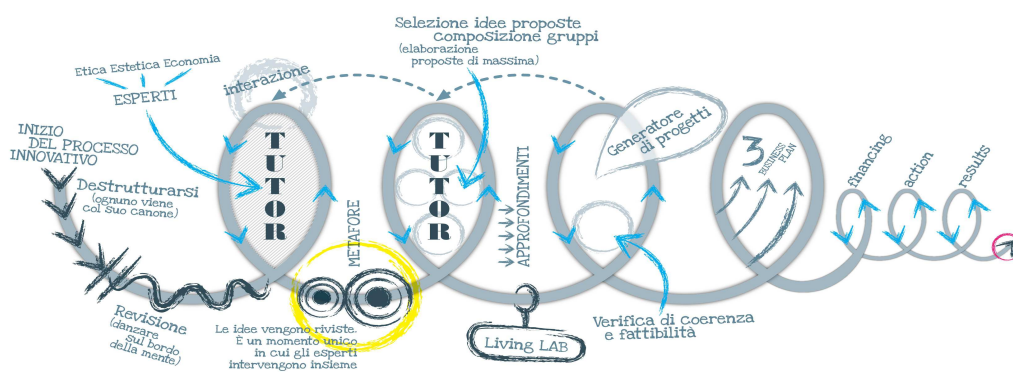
Selezione idee proposte
composizione gruppi
(elaborazione
proposte di massima)

Etica Estetica Economia
ESPERTI

interazione

INIZIO
DEL PROCESSO
INNOVATIVO

Destrutturarsi
(ognuno viene
col Suo canone)

TUTOR

TUTOR

APPROFONDIMENTI

Generatore
di progetti

3 BUSINESS PLAN

financing

action

results

METAFORE

Revisione
(danzare
sul bordo
della mente)

Le idee vengono riviste.
È un momento unico
in cui gli esperti
intervengono insieme

Living LAB

Verifica di coerenza
e fattibilità